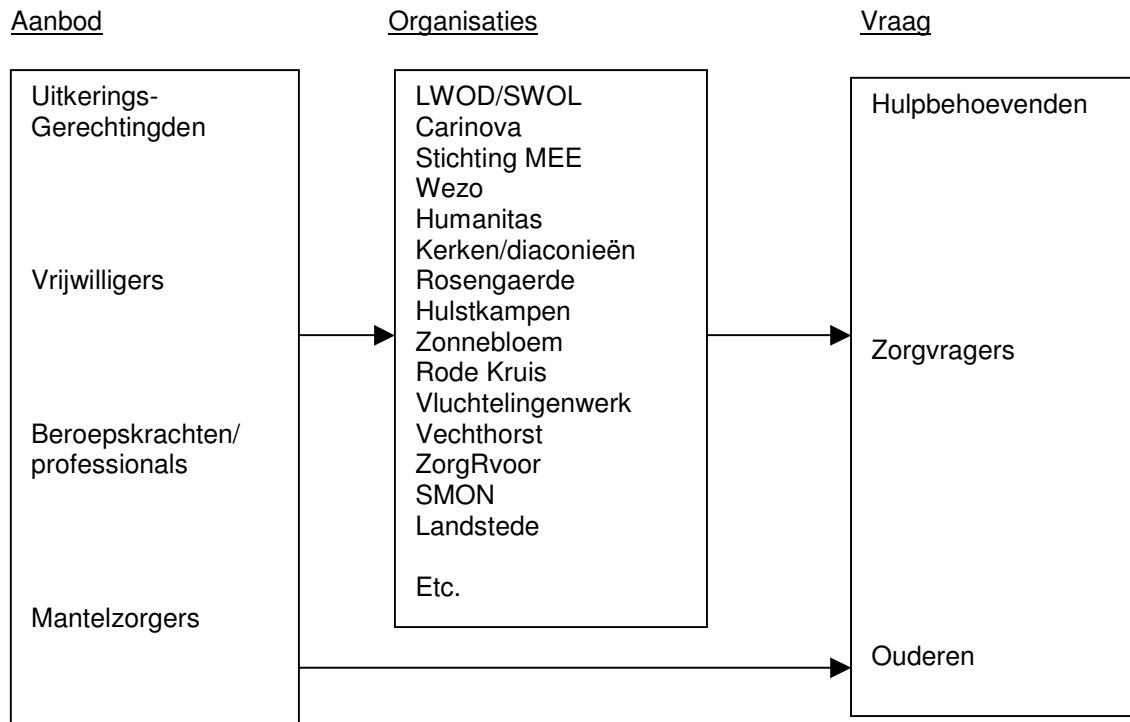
Aanbod

Uitkerings-Gerechtingden

Vrijwilligers

Beroepskrachten/ professionals

Mantelzorgers

Organisaties

LWOD/SWOL
Carinova
Stichting MEE
Wezo
Humanitas
Kerken/diaconieën
Rosengaerde
Hulstkampen
Zonnebloem
Rode Kruis
Vluchtelingenwerk
Vechthorst
ZorgRvoor
SMON
Landstede

Etc.

Vraag

Hulpbehoevenden

Zorgvragers

Ouderen